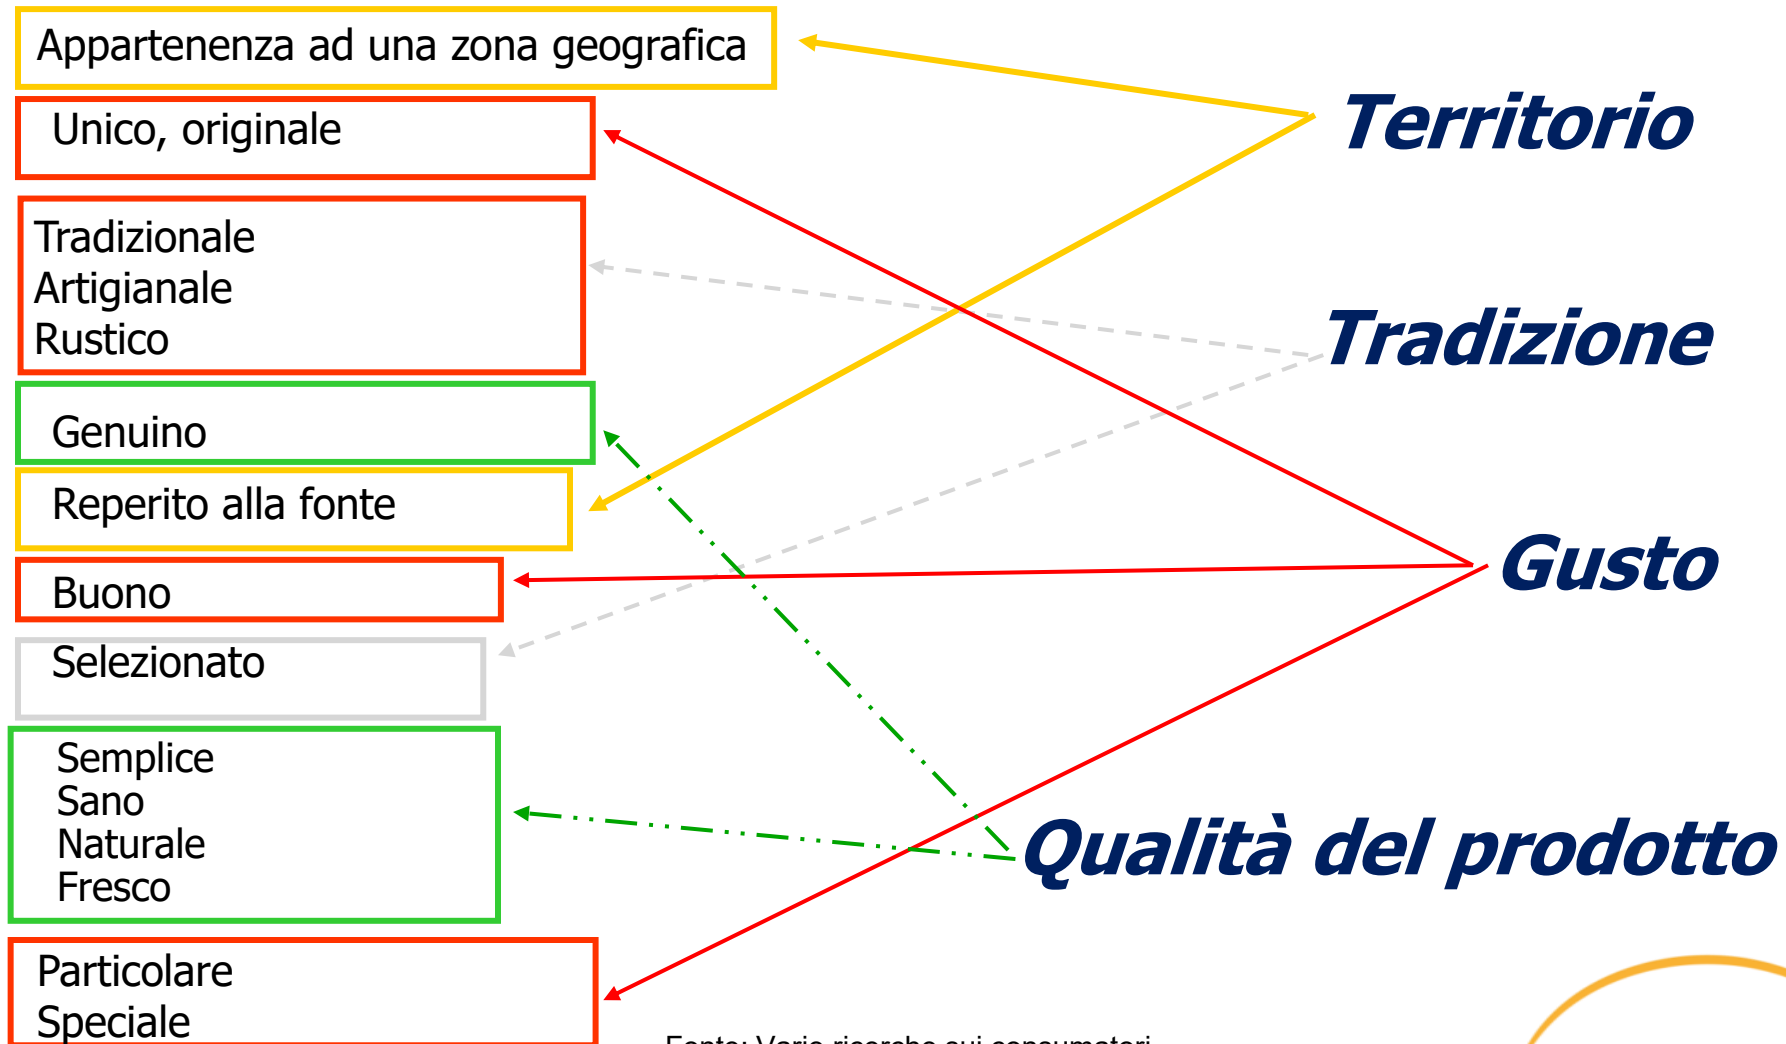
Appartenenza ad una zona geografica

Unico, originale

Tradizionale
Artigianale
Rustico

Genuino

Reperito alla fonte

Buono

Selezionato

Semplice
Sano
Naturale
Fresco

Particolare
Speciale

Territorio

Tradizione

Gusto

Qualità del prodotto

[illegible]